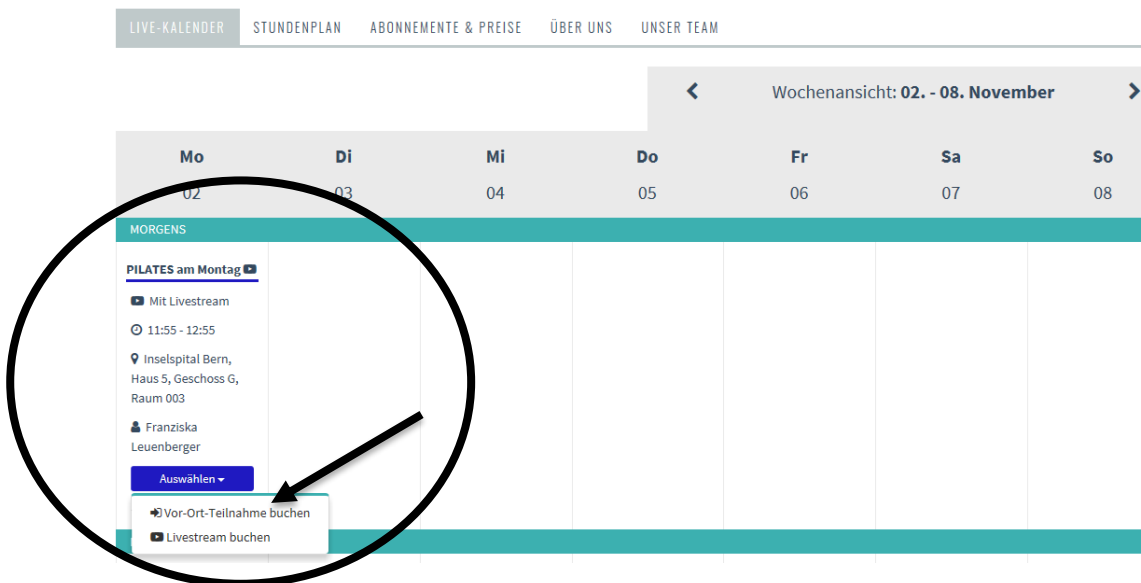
LIVE-KALENDER STUNDENPLAN ABONNEMENTE & PREISE ÜBER UNS UNSER TEAM

Wochenansicht: **02. - 08. November**

| Mo | Di | Mi | Do | Fr | Sa | So |
|---|---|---|---|---|---|---|
| 02 | 03 | 04 | 05 | 06 | 07 | 08 |

MORGENS

PILATES am Montag

Mit Livestream

11:55 - 12:55

Inselspital Bern, Haus 5, Geschoss G, Raum 003

Franziska Leuenberger

Auswählen

Vor-Ort-Teilnahme buchen

Livestream buchen